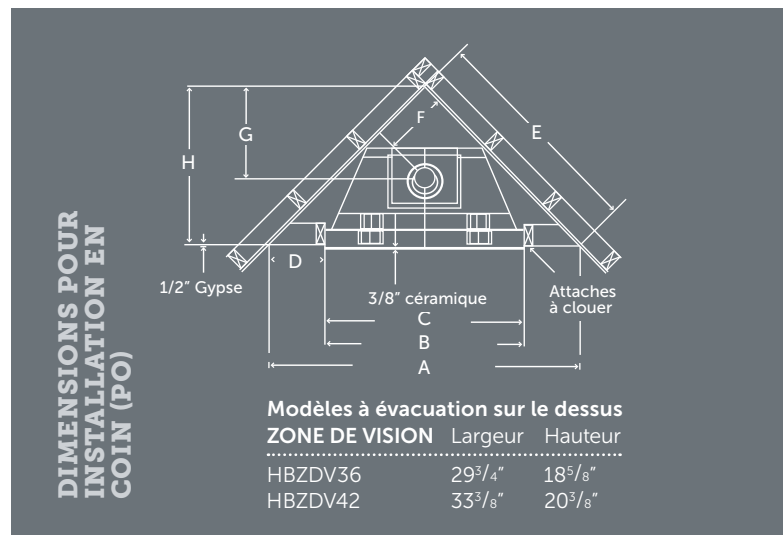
DIMENSIONS POUR INSTALLATION EN COIN (PO)

G

H

F

E

D

1/2" Gypse

3/8" céramique

Attaches à clouer

C

B

A

Modèles à évacuation sur le dessus

| ZONE DE VISION | Largeur | Hauteur |
|---|---|---|
| HBZDV36 | $29\frac{3}{4}$" | $18\frac{5}{8}$" |
| HBZDV42 | $33\frac{3}{8}$" | $20\frac{3}{8}$" |